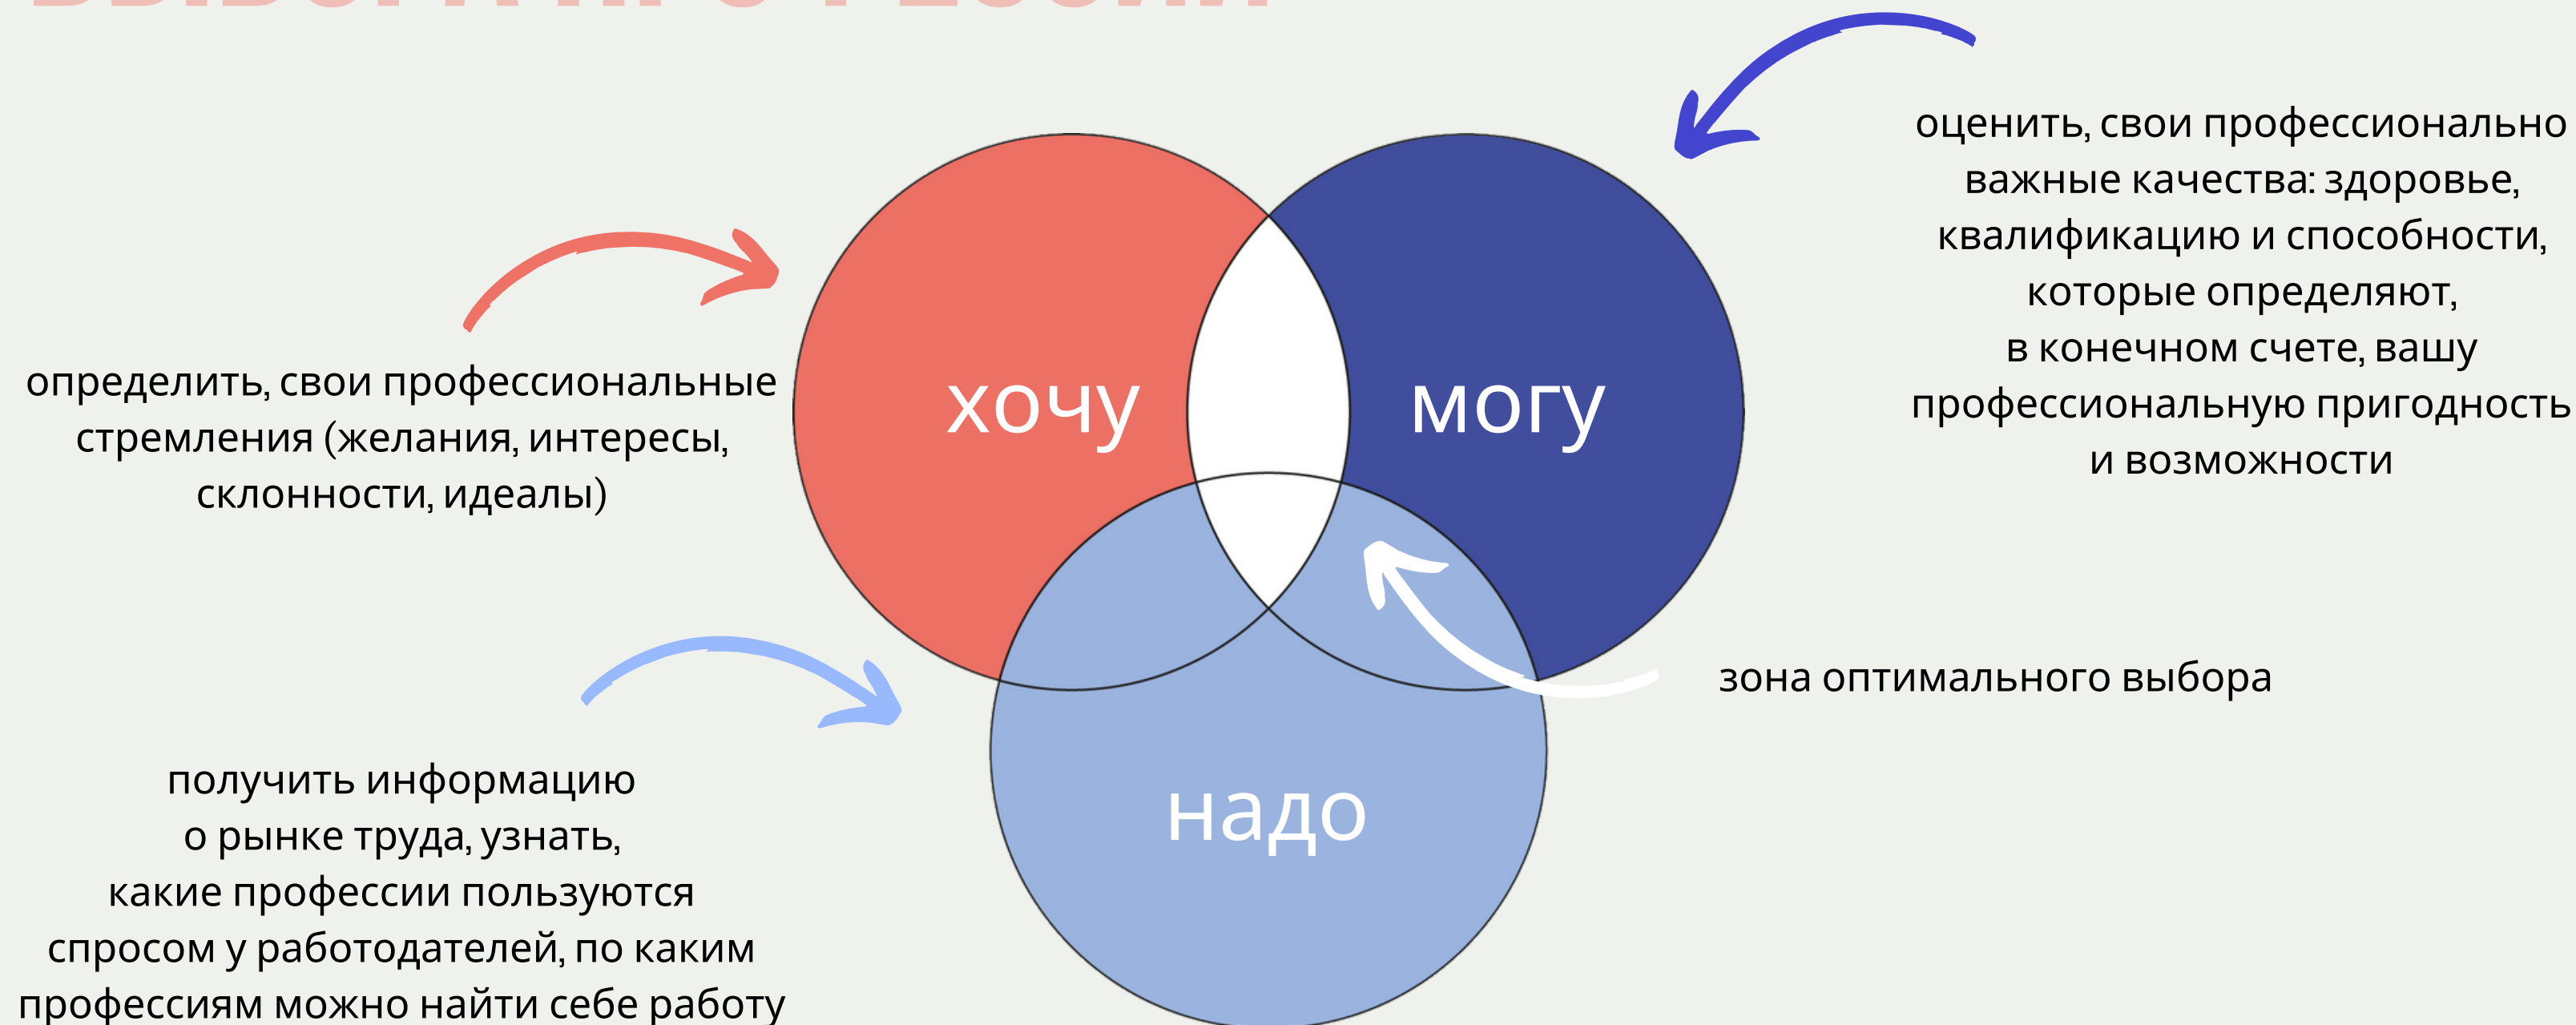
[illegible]

оценить, свои профессионально важные качества: здоровье, квалификацию и способности, которые определяют, в конечном счете, вашу профессиональную пригодность и возможности

определить, свои профессиональные стремления (желания, интересы, склонности, идеалы)

хочу

могу

зона оптимального выбора

надо

получить информацию о рынке труда, узнать, какие профессии пользуются спросом у работодателей, по каким профессиям можно найти себе работу